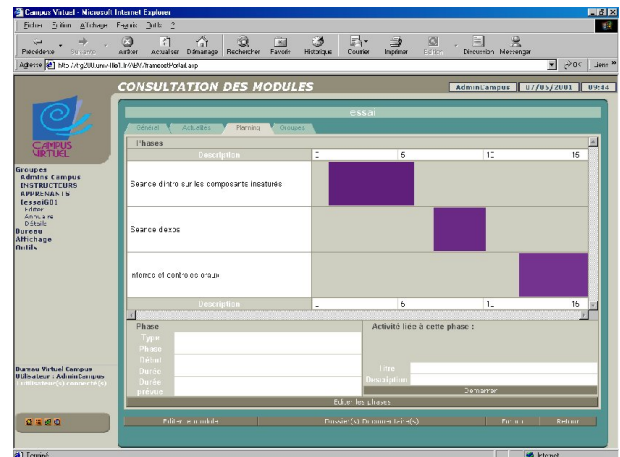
Campus Virtuel - Microsoft Internet Explorer

Fichier Edition Affichage Favoris Outils ?

Précédente Suivante Arrêter Actualiser Démarrage Rechercher Favoris Historique Courrier Imprimer Edition Discussion Messenger

Adresse http://rg200.univ-lille1.fr/WEM/frameSetPortail.asp OK Liens

CONSULTATION DES MODULES

AdminCampus 07/05/2001 09:44

CAMPUS VIRTUEL

Groupes
Admins Campus
INSTRUCTEURS
APPRENANTS
Lessai601
Editer
Annuaire
Détails
Bureau
Affichage
Outils

essai

Général Activités Planning Groupes

Phases

| Description | 0 | 5 | 10 | 15 |
|---|---|---|---|---|
| Seance d'intro sur les composants insaturés | | | | |
| Seance d'expo | | | | |
| Informe et contrôle orale | | | | |
| Description | 0 | 5 | 10 | 15 |

Phase
Type
Phase
Début
Durée
Durée prévue

Activité liée à cette phase :

Titre
Description
Démarrer

Editer les phases

Bureau Virtuel Campus
Utilisateur : AdminCampus
1 utilisateur(s) connecté(s)

Editer le module Dossier(s) Document(s) Forum Retour

Terminé Internet